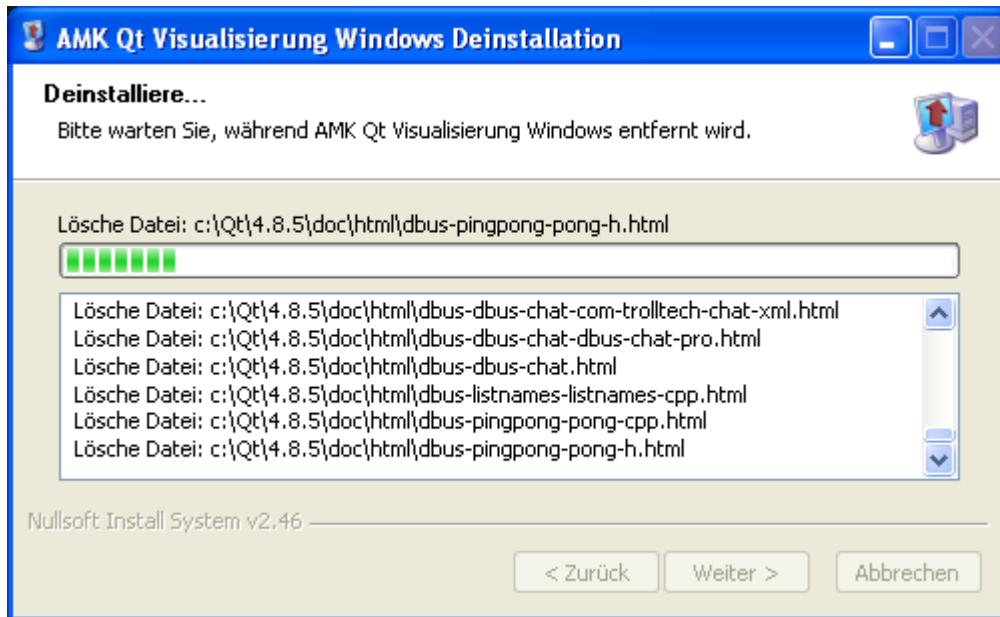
AMK Qt Visualisierung Windows Deinstallation

Deinstalliere...

Bitte warten Sie, während AMK Qt Visualisierung Windows entfernt wird.

Lösche Datei: c:\Qt\4.8.5\doc\html\dbus-pingpong-pong-h.html

Lösche Datei: c:\Qt\4.8.5\doc\html\dbus-dbus-chat-com-trolltech-chat-xml.html
Lösche Datei: c:\Qt\4.8.5\doc\html\dbus-dbus-chat-dbus-chat-pro.html
Lösche Datei: c:\Qt\4.8.5\doc\html\dbus-dbus-chat.html
Lösche Datei: c:\Qt\4.8.5\doc\html\dbus-listnames-listnames-cpp.html
Lösche Datei: c:\Qt\4.8.5\doc\html\dbus-pingpong-pong-cpp.html
Lösche Datei: c:\Qt\4.8.5\doc\html\dbus-pingpong-pong-h.html

Nullsoft Install System v2.46

< Zurück

Weiter >

Abbrechen